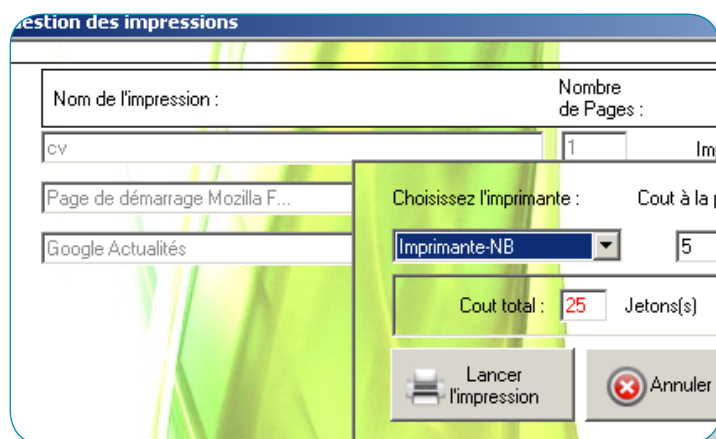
estion des impressions

Nom de l'impression :

Nombre de Pages :

cv

1

Im

Page de démarrage Mozilla F...

Google Actualités

Choisissez l'imprimante :

Cout à la p

Imprimante-NB

5

Cout total :

25

Jetons(s)

Lancer l'impression

Annuler